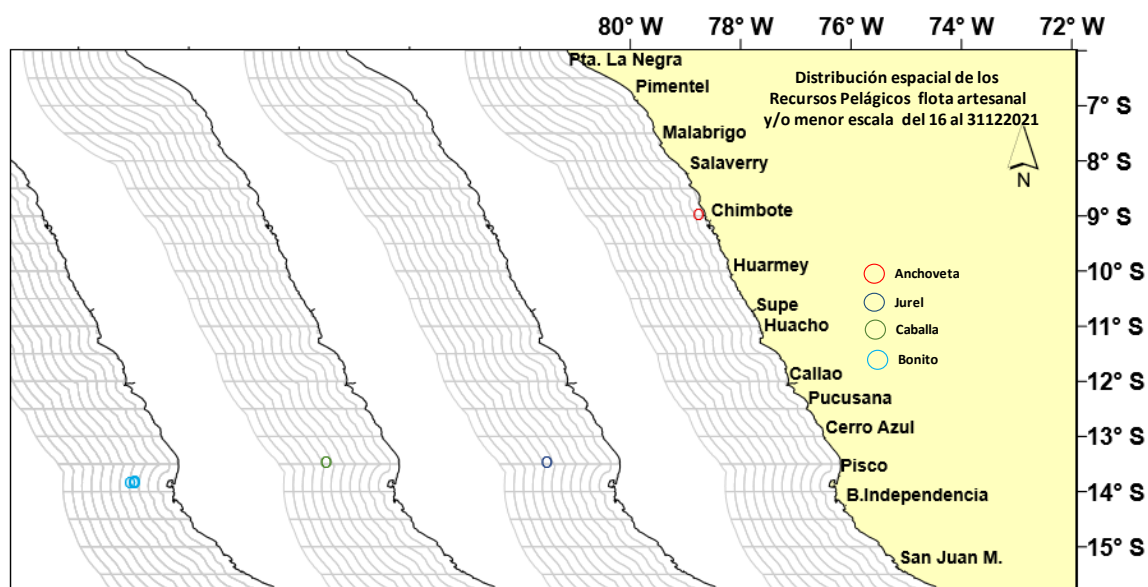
80° W 78° W 76° W 74° W 72° W

Distribución espacial de los Recursos Pelágicos flota artesanal y/o menor escala del 16 al 31122021

N

Pta. La Negra
Pimentel
Malabrigo
Salaverry
Chimbote
Huarmey
Supe
Huacho
Callao
Pucusana
Cerro Azul
Pisco
B.Independencia
San Juan M.

Anchoveta
Jurel
Caballa
Bonito

7° S
8° S
9° S
10° S
11° S
12° S
13° S
14° S
15° S